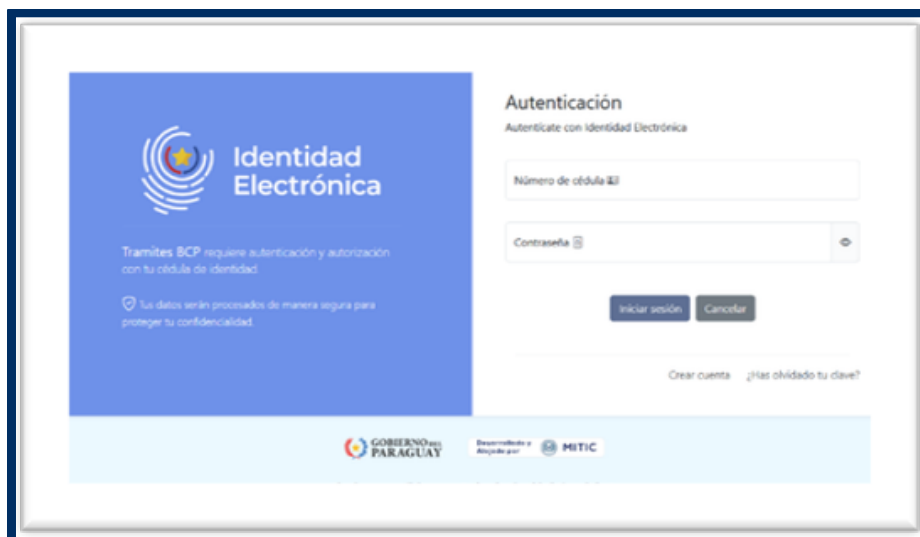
Identidad Electrónica

Tramites BCP requiere autenticación y autorización con tu cédula de identidad.

Tus datos serán procesados de manera segura para proteger tu confidencialidad.

Autenticación

Autentícate con Identidad Electrónica

Número de cédula

Contraseña

Iniciar sesión Cancelar

Crear cuenta ¿Has olvidado tu clave?

GOBIERNO DEL PARAGUAY

Desarrollado y Alojado por MITIC